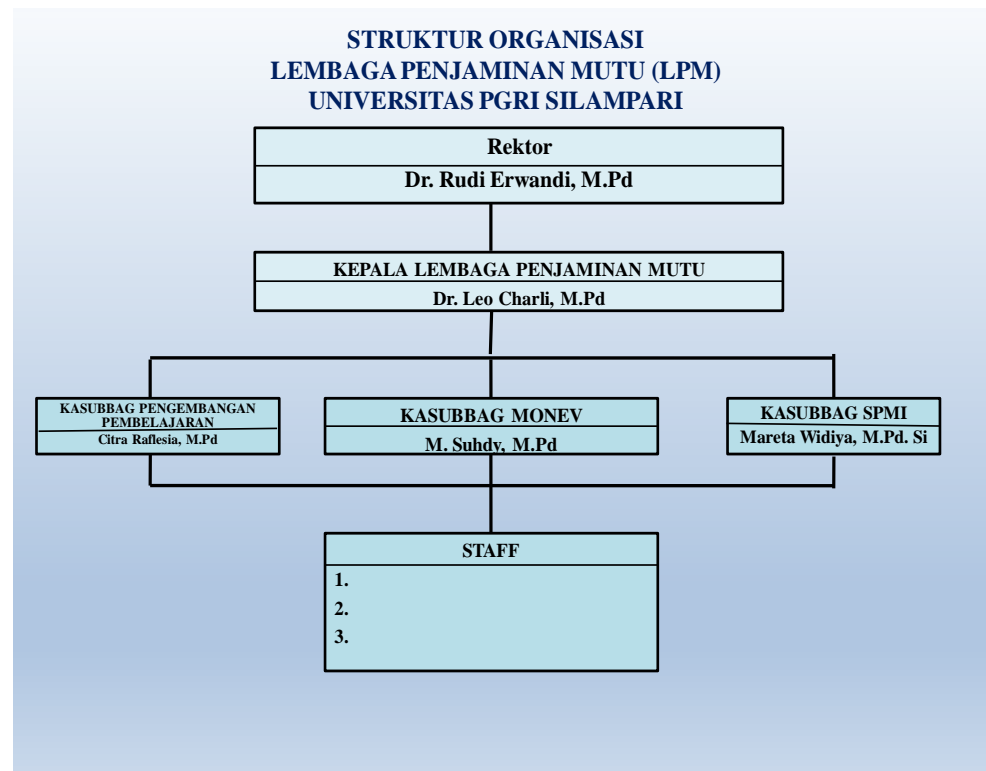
STRUKTUR ORGANISASI
LEMBAGA PENJAMINAN MUTU (LPM)
UNIVERSITAS PGRI SILAMPARI

Rektor
Dr. Rudi Erwandi, M.Pd

KEPALA LEMBAGA PENJAMINAN MUTU
Dr. Leo Charli, M.Pd

KASUBBAG PENGEMBANGAN PEMBELAJARAN
Citra Raflesia, M.Pd

KASUBBAG MONEV
M. Suhdy, M.Pd

KASUBBAG SPMI
Mareta Widiya, M.Pd. Si

STAFF
1.
2.
3.